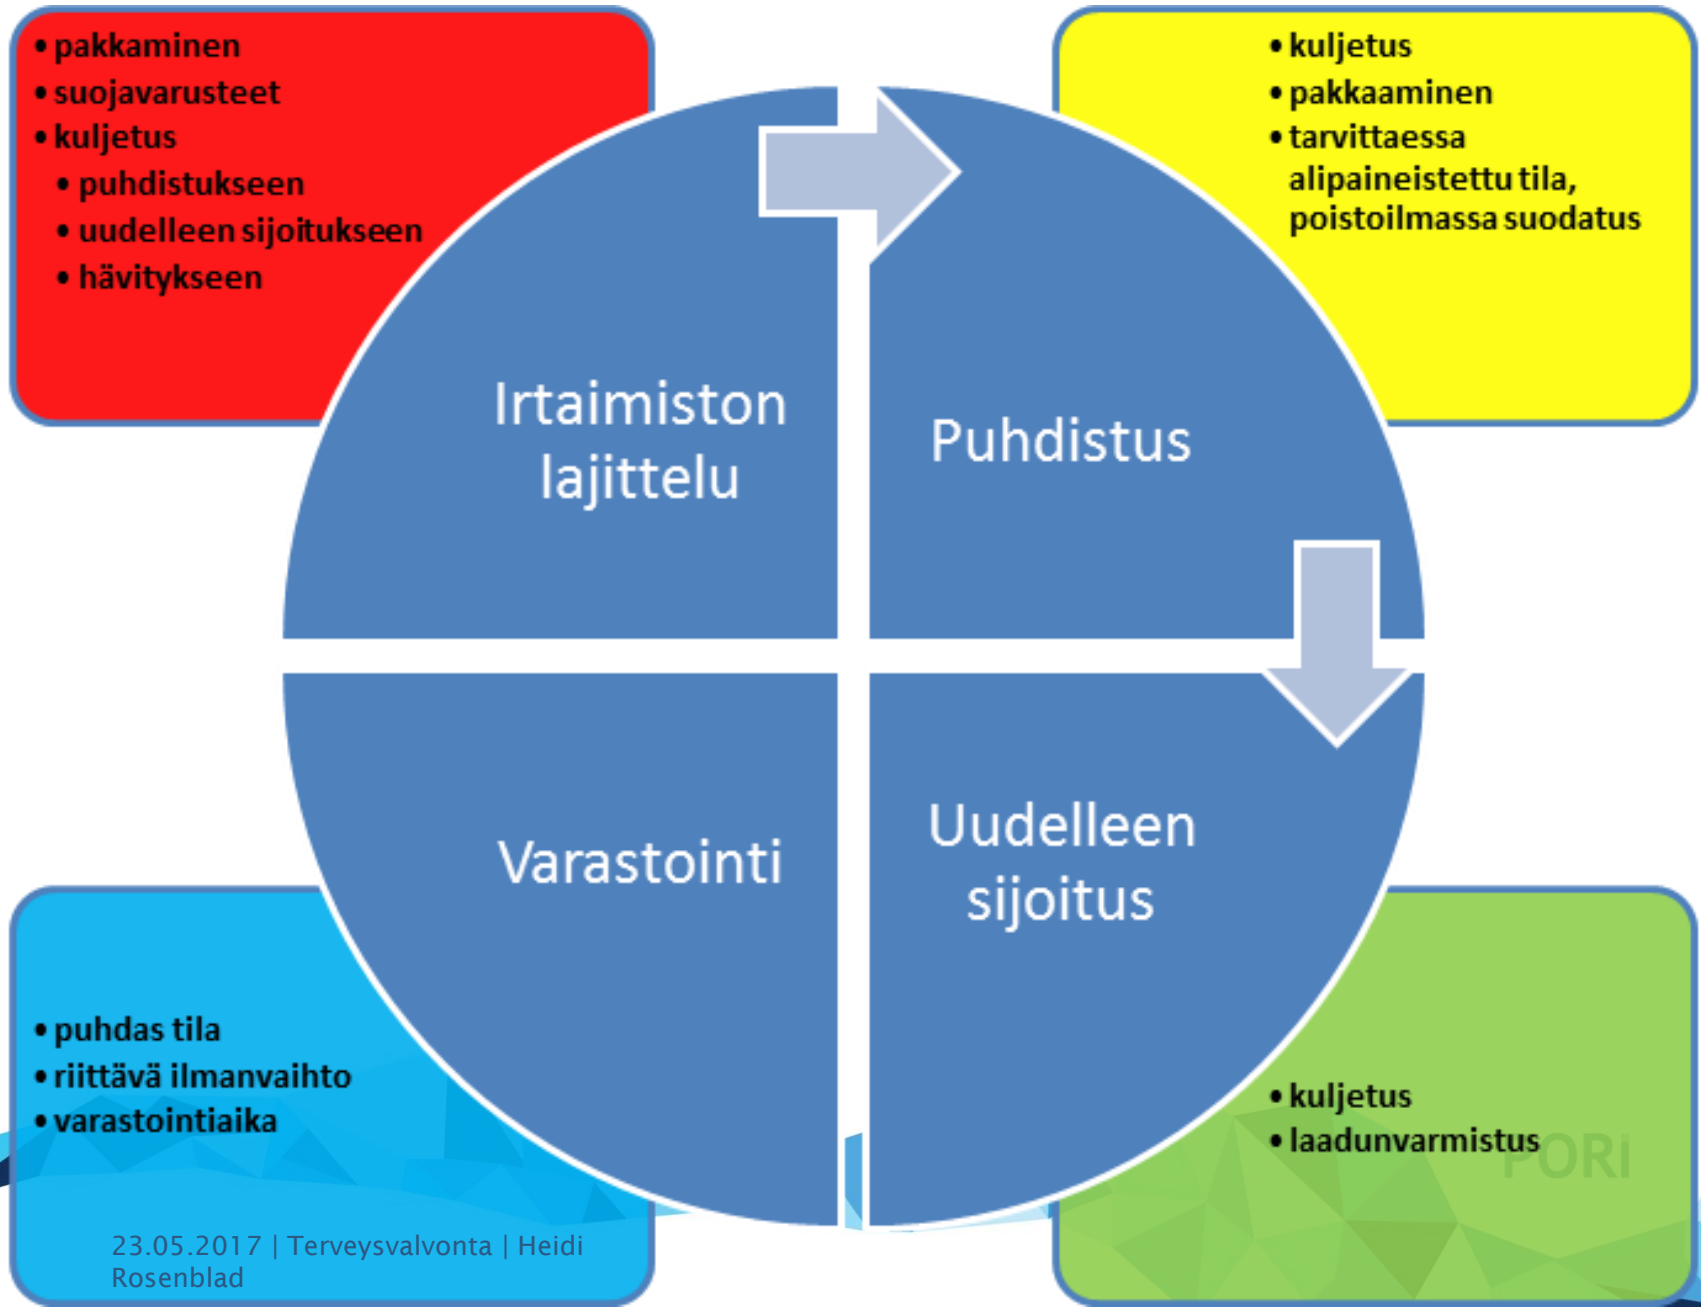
• pakkaminen
• suojavarusteet
• kuljetus
• puhdistukseen
• uudelleen sijoitukseen
• hävitykseen

• kuljetus
• pakkaaminen
• tarvittaessa alipaineistettu tila, poistoilmassa suodatus

Irtaimiston lajittelu

Puhdistus

Varastointi

Uudelleen sijoitus

• puhdas tila
• riittävä ilmanvaihto
• varastointiaika

• kuljetus
• laadunvarmistus

PORI

23.05.2017 | Terveysvalvonta | Heidi Rosenblad